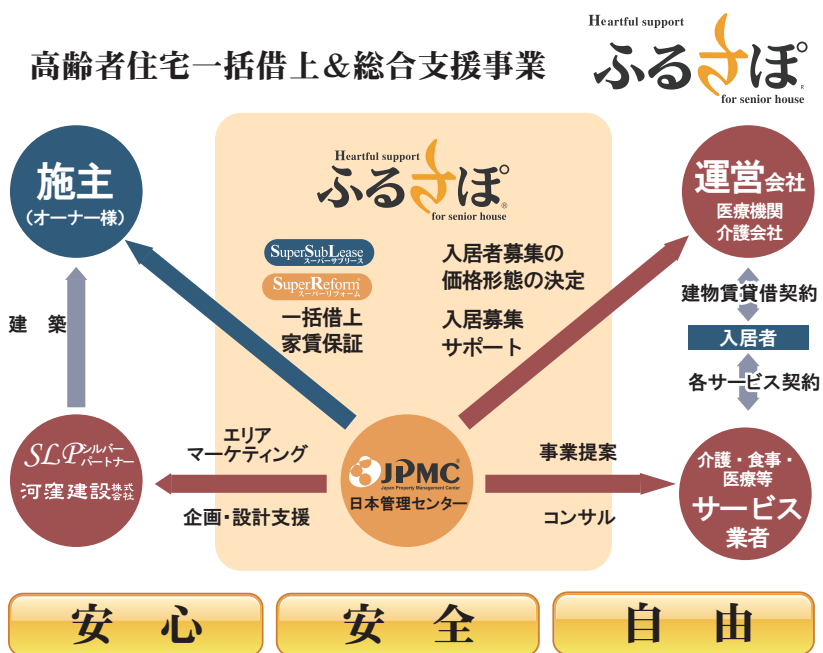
高齢者住宅一括借上＆総合支援事業

Heartful support
ふるさぽ
for senior house

施主
（オーナー様）

建築

SLP シルバーパートナー
河窪建設株式会社

Heartful support
ふるさぽ
for senior house

SuperSubLease
スーパーサブリース
SuperReform
スーパーリフォーム
一括借上
家賃保証

入居者募集の
価格形態の決定

入居者募集
サポート

エリア
マーケティング

企画・設計支援

JPMC
Japan Property Management Center
日本管理センター

事業提案

コンサル

運営会社
医療機関
介護会社

建物賃貸借契約

入居者

各サービス契約

介護・食事・
医療等
サービス
業者

安心

安全

自由